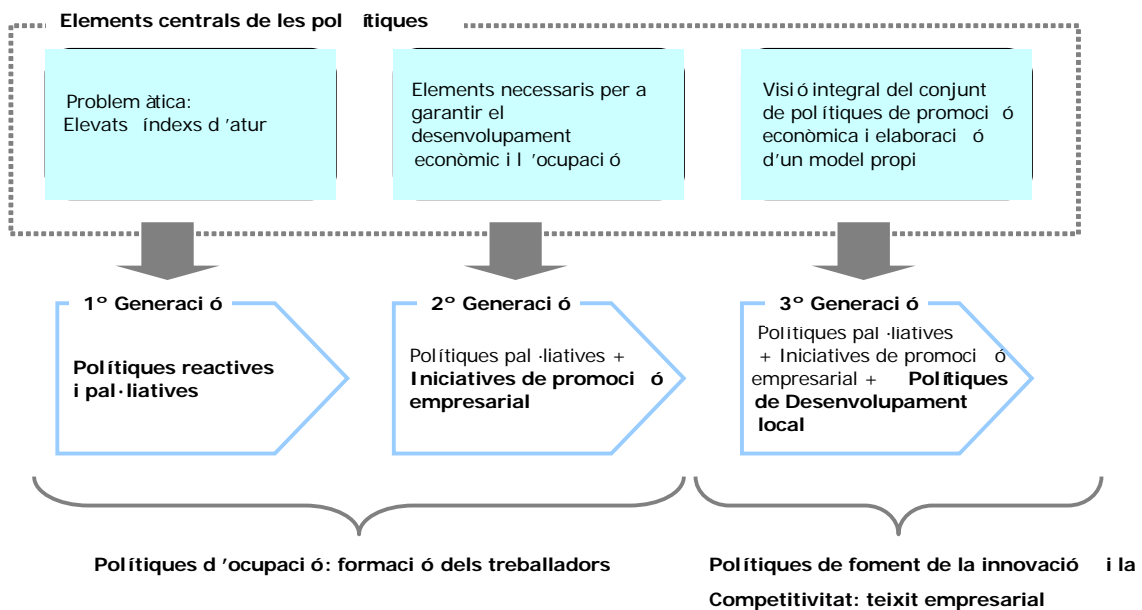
Elements centrals de les polítiques

Problemàtica:
Elevats índexs d'atur

Elements necessaris per a garantir el desenvolupament econòmic i l'ocupació

Visió integral del conjunt de polítiques de promoció econòmica i elaboració d'un model propi

1° Generació

Polítiques reactives i pal·liatives

2° Generació

Polítiques pal·liatives + Iniciatives de promoció empresarial

3° Generació

Polítiques pal·liatives + Iniciatives de promoció empresarial + Polítiques de Desenvolupament local

Polítiques d'ocupació: formació dels treballadors

Polítiques de foment de la innovació i la Competitivitat: teixit empresarial